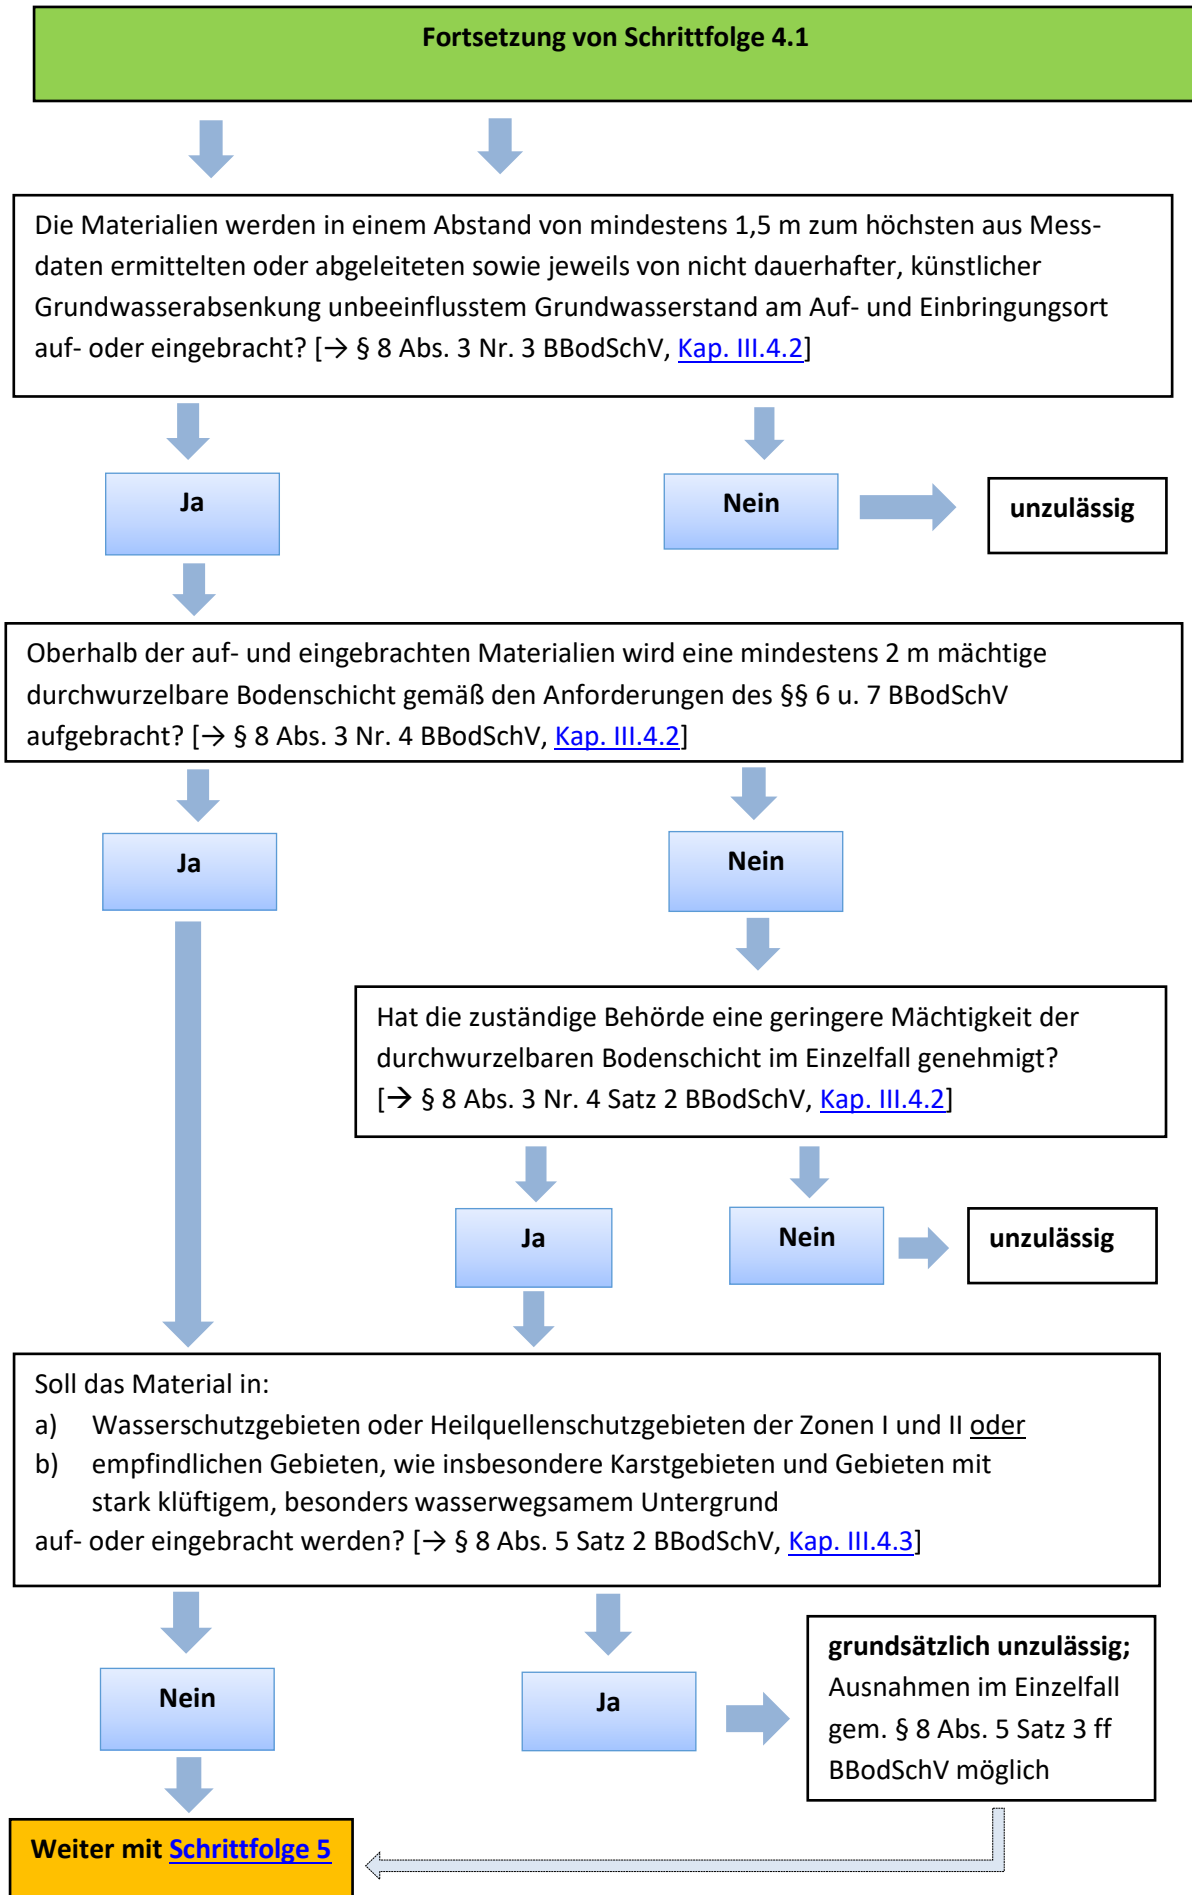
Fortsetzung von Schrittfolge 4.1

Die Materialien werden in einem Abstand von mindestens 1,5 m zum höchsten aus Messdaten ermittelten oder abgeleiteten sowie jeweils von nicht dauerhafter, künstlicher Grundwasserabsenkung unbeeinflusstem Grundwasserstand am Auf- und Einbringungsort auf- oder eingebracht? [→ § 8 Abs. 3 Nr. 3 BBodSchV, Kap. III.4.2]

Ja

Nein

unzulässig

Oberhalb der auf- und eingebrachten Materialien wird eine mindestens 2 m mächtige durchwurzelbare Bodenschicht gemäß den Anforderungen des §§ 6 u. 7 BBodSchV aufgebracht? [→ § 8 Abs. 3 Nr. 4 BBodSchV, Kap. III.4.2]

Ja

Nein

Hat die zuständige Behörde eine geringere Mächtigkeit der durchwurzelbaren Bodenschicht im Einzelfall genehmigt? [→ § 8 Abs. 3 Nr. 4 Satz 2 BBodSchV, Kap. III.4.2]

Ja

Nein

unzulässig

Soll das Material in:
a) Wasserschutzgebieten oder Heilquellenschutzgebieten der Zonen I und II oder
b) empfindlichen Gebieten, wie insbesondere Karstgebieten und Gebieten mit stark klüftigem, besonders wasserwegsamem Untergrund
auf- oder eingebracht werden? [→ § 8 Abs. 5 Satz 2 BBodSchV, Kap. III.4.3]

Nein

Ja

grundsätzlich unzulässig; Ausnahmen im Einzelfall gem. § 8 Abs. 5 Satz 3 ff BBodSchV möglich

Weiter mit Schrittfolge 5